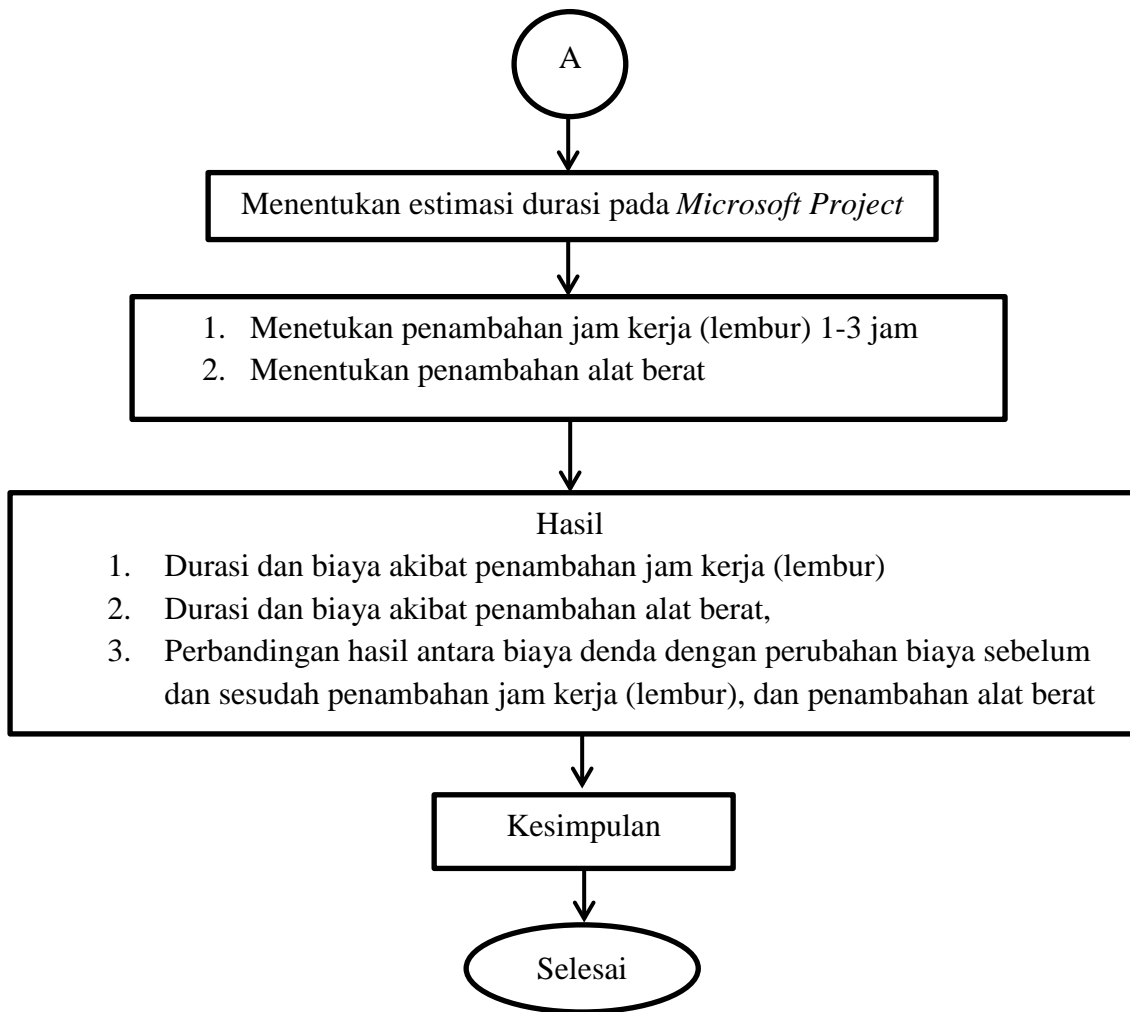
A

Menentukan estimasi durasi pada *Microsoft Project*

1. Menetukan penambahan jam kerja (lembur) 1-3 jam
2. Menentukan penambahan alat berat

Hasil
1. Durasi dan biaya akibat penambahan jam kerja (lembur)
2. Durasi dan biaya akibat penambahan alat berat,
3. Perbandingan hasil antara biaya denda dengan perubahan biaya sebelum dan sesudah penambahan jam kerja (lembur), dan penambahan alat berat

Kesimpulan

Selesai